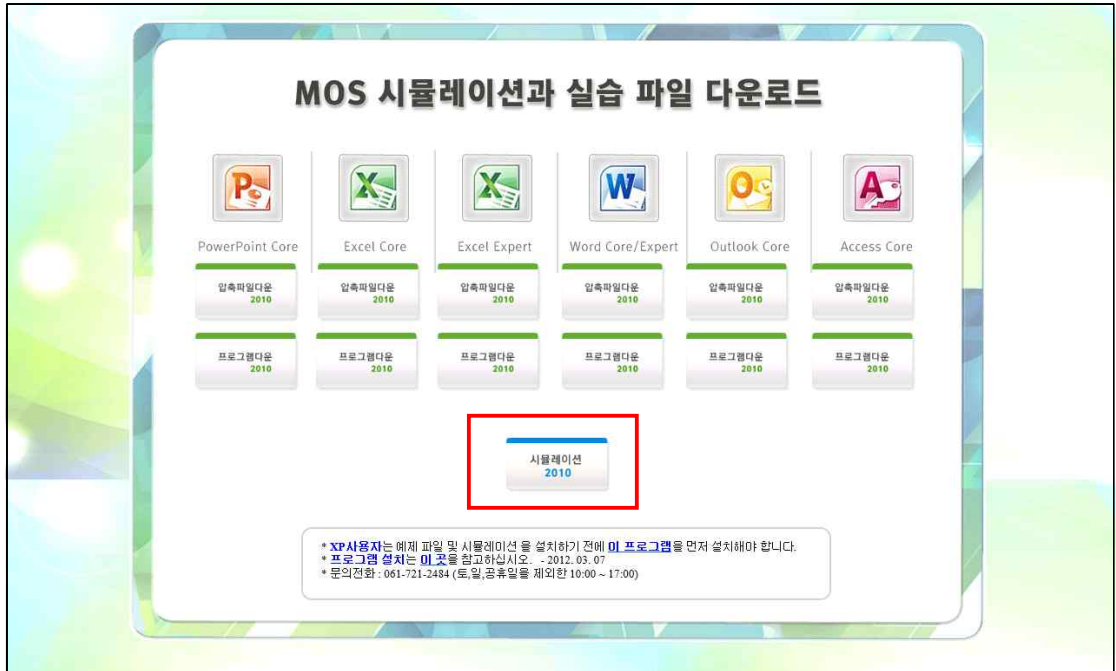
MOS 시뮬레이션과 실습 파일 다운로드

P
PowerPoint Core
압축파일다운 2010
프로그램다운 2010

X
Excel Core
압축파일다운 2010
프로그램다운 2010

X
Excel Expert
압축파일다운 2010
프로그램다운 2010

W
Word Core/Expert
압축파일다운 2010
프로그램다운 2010

O
Outlook Core
압축파일다운 2010
프로그램다운 2010

A
Access Core
압축파일다운 2010
프로그램다운 2010

시뮬레이션 2010

* XP사용자는 예제 파일 및 시뮬레이션 을 설치하기 전에 이 프로그램을 먼저 설치해야 합니다.
* 프로그램 설치는 이 곳을 참고하십시오. - 2012. 03. 07
* 문의전화 : 061-721-2484 (토,일,공휴일을 제외한 10:00 ~ 17:00)